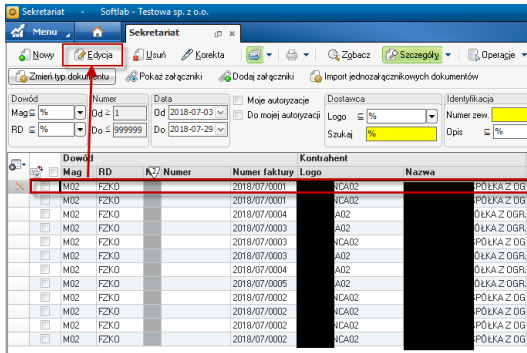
Sekretariat - Softlab - Testowa sp. z o.o.

Menu

Sekretariat

Nowy | Edycja | Usuń | Korekta | Zobacz | Szczegóły | Operacje

Zmień typ dokumentu | Pokaż załączniki | Dodaj załącznik | Import jednozałącznikowych dokumentów

Dowód
Mag ≦ %
RD ≦ %

Numer
Od ≧ 1
Do ≦ 999999

Data
Od 2018-07-03
Do 2018-07-29

Moje autoryzacje
Do mojej autoryzacji

Dostawca
Logo ≦ %
Szukaj %

Identyfikacja
Numer zew.
Opis ≦

| | Dowód Mag | RD | | Numer | Numer faktury | Kontrahent Logo | Nazwa |
|---|---|---|---|---|---|---|---|
| | M02 | FZKO | | | 2018/07/0001 | NCA02 | SPÓŁKA Z OG |
| | M02 | FZKO | | | 2018/07/0002 | NCA02 | SPÓŁKA Z OGR |
| | M02 | FZKO | | | 2018/07/0004 | A02 | SPÓŁKA Z OGR |
| | M02 | FZKO | | | 2018/07/0003 | A02 | SPÓŁKA Z OGR |
| | M02 | FZKO | | | 2018/07/0003 | NCA02 | SPÓŁKA Z OGR |
| | M02 | FZKO | | | 2018/07/0004 | A02 | SPÓŁKA Z OGR |
| | M02 | FZKO | | | 2018/07/0005 | A02 | SPÓŁKA Z OGR |
| | M02 | FZKO | | | 2018/07/0003 | A02 | SPÓŁKA Z OGR |
| | M02 | FZKO | | | 2018/07/0002 | A02 | SPÓŁKA Z OGR |
| | M02 | FZKO | | | 2018/07/0002 | NCA02 | SPÓŁKA Z OGR |
| | M02 | FZKO | | | 2018/07/0002 | A02 | SPÓŁKA Z OGR |